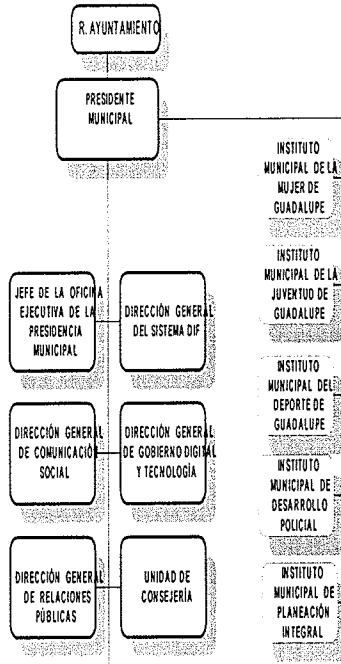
R. AYUNTAMIENTO

PRESIDENTE MUNICIPAL

INSTITUTO MUNICIPAL DE LA MUJER DE GUADALUPE

INSTITUTO MUNICIPAL DE LA JUVENTUD DE GUADALUPE

INSTITUTO MUNICIPAL DEL DEPORTE DE GUADALUPE

INSTITUTO MUNICIPAL DE DESARROLLO POLICIAL

INSTITUTO MUNICIPAL DE PLANEACIÓN INTEGRAL

JEFE DE LA OFICINA EJECUTIVA DE LA PRESIDENCIA MUNICIPAL

DIRECCIÓN GENERAL DEL SISTEMA DIF

DIRECCIÓN GENERAL DE COMUNICACIÓN SOCIAL

DIRECCIÓN GENERAL DE GOBIERNO DIGITAL Y TECNOLOGÍA

DIRECCIÓN GENERAL DE RELACIONES PÚBLICAS

UNIDAD DE CONSEJERÍA